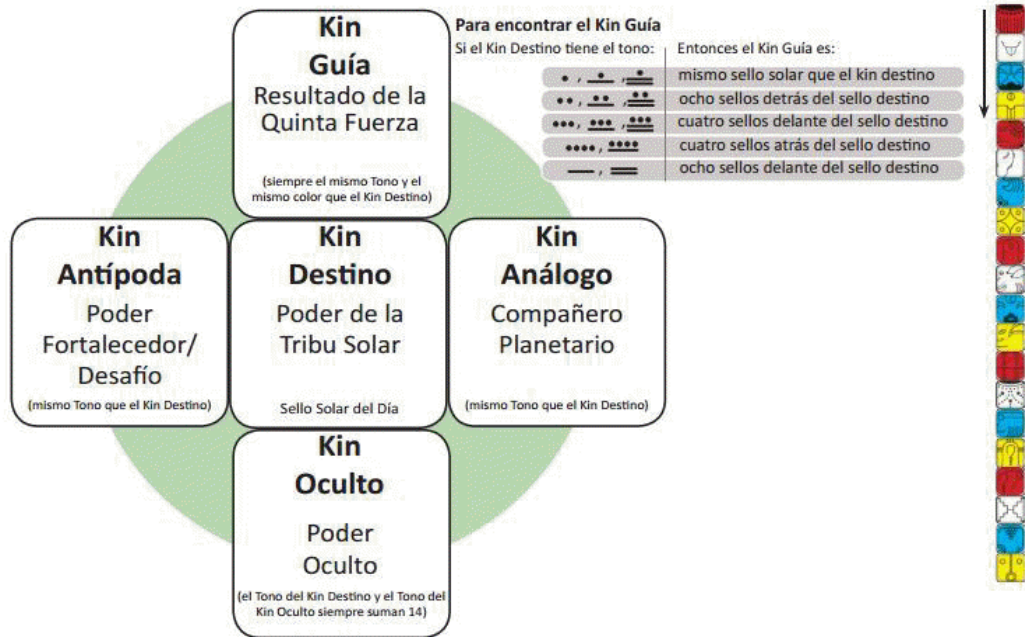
Kin
Guía
Resultado de la Quinta Fuerza

(siempre el mismo Tono y el mismo color que el Kin Destino)

Para encontrar el Kin Guía

Si el Kin Destino tiene el tono: Entonces el Kin Guía es:

| | |
|---|---|
| •, $\dot{—}$, $\dot{=}$ | mismo sello solar que el kin destino |
| ••, $\ddot{—}$, $\ddot{=}$ | ocho sellos detrás del sello destino |
| •••, $\dddot{—}$, $\dddot{=}$ | cuatro sellos delante del sello destino |
| ••••, $\ddddot{—}$ | cuatro sellos atrás del sello destino |
| —, = | ocho sellos delante del sello destino |

Kin
Antípoda
Poder Fortalecedor/ Desafío
(mismo Tono que el Kin Destino)

Kin
Destino
Poder de la Tribu Solar
Sello Solar del Día

Kin
Análogo
Compañero Planetario
(mismo Tono que el Kin Destino)

Kin
Oculto
Poder Oculto
(el Tono del Kin Destino y el Tono del Kin Oculto siempre suman 14)